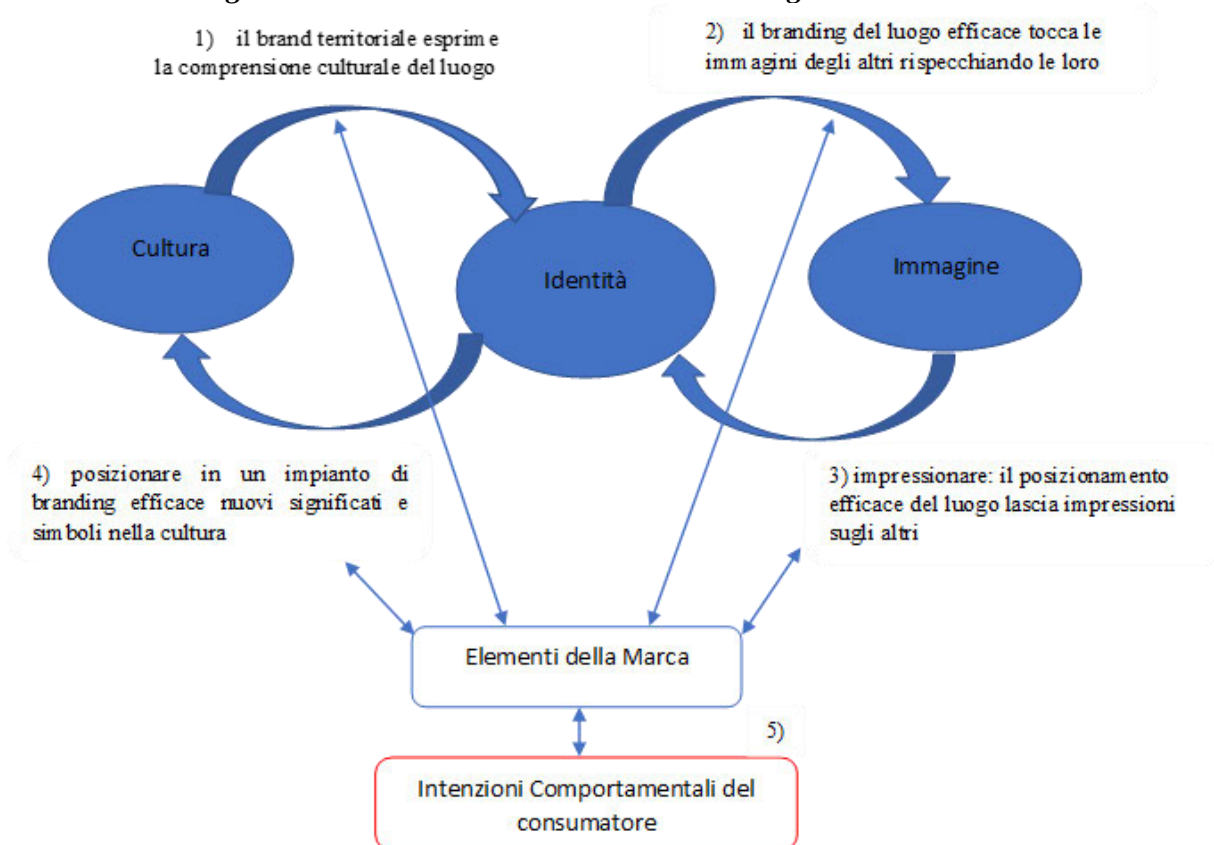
1) il brand territoriale esprime la comprensione culturale del luogo

2) il branding del luogo efficace tocca le immagini degli altri rispecchiando le loro

Cultura

Identità

Immagine

4) posizionare in un impianto di branding efficace nuovi significati e simboli nella cultura

3) impressionare: il posizionamento efficace del luogo lascia impressioni sugli altri

Elementi della Marca

5)

Intenzioni Comportamentali del consumatore